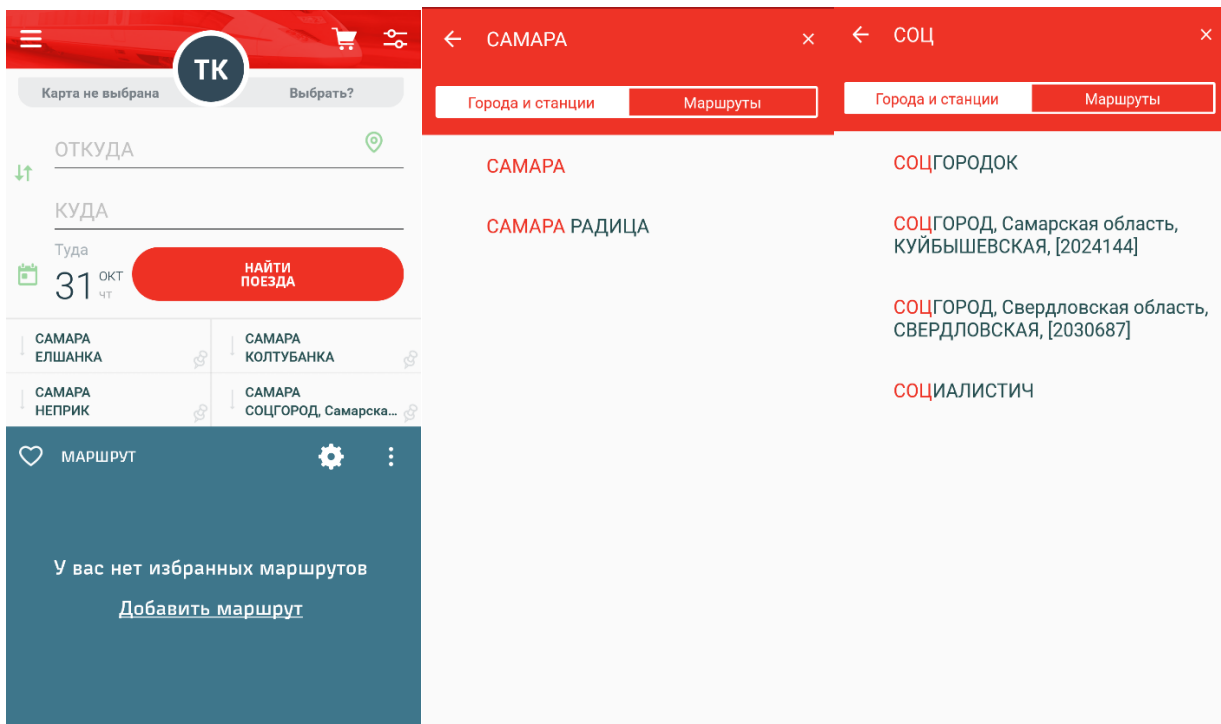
ТК

Карта не выбрана

Выбрать?

ОТКУДА

КУДА

Туда

31 ОКТ чт

НАЙТИ ПОЕЗДА

САМАРА ЕЛШАНКА

САМАРА КОЛТУБАНКА

САМАРА НЕПРИК

САМАРА СОЦГОРОД, Самарска...

МАРШРУТ

У вас нет избранных маршрутов

Добавить маршрут

САМАРА

Города и станции

Маршруты

САМАРА

САМАРА РАДИЦА

СОЦ

Города и станции

Маршруты

СОЦГОРОДОК

СОЦГОРОД, Самарская область, КУЙБЫШЕВСКАЯ, [2024144]

СОЦГОРОД, Свердловская область, СВЕРДЛОВСКАЯ, [2030687]

СОЦИАЛИСТИЧ